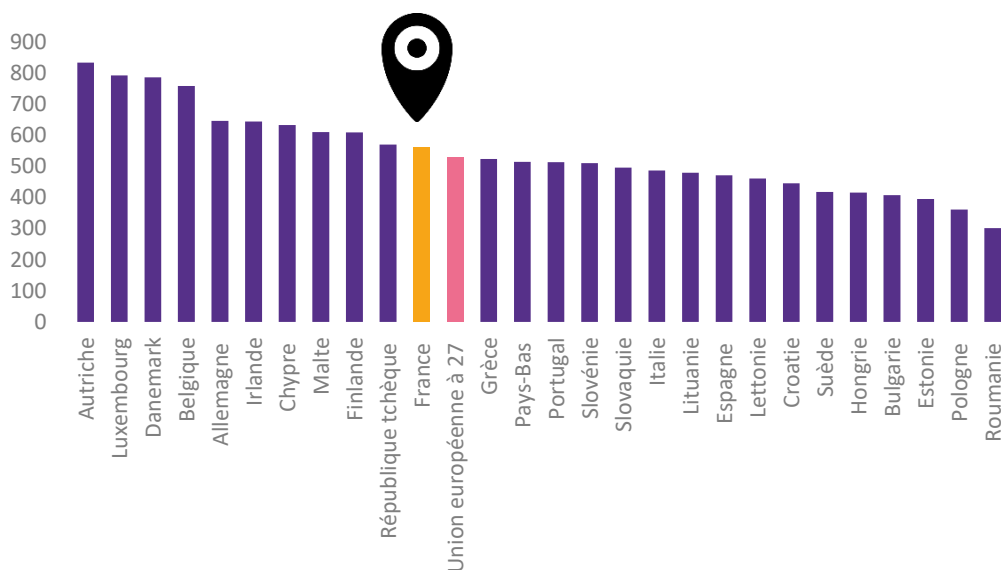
900
800
700
600
500
400
300
200
100
0

Autriche
Luxembourg
Danemark
Belgique
Allemagne
Irlande
Chypre
Malte
Finlande
République tchèque
France
Union européenne à 27
Grèce
Pays-Bas
Portugal
Slovénie
Slovaquie
Italie
Lituanie
Espagne
Lettonie
Croatie
Suède
Hongrie
Bulgarie
Estonie
Pologne
Roumanie